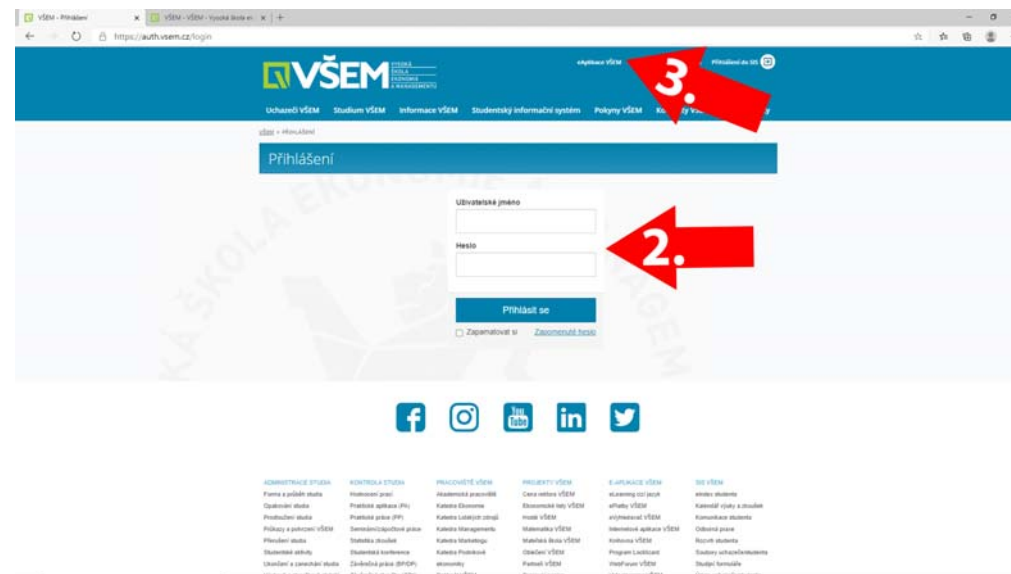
VŠEM - Přihlášení | VŠEM - VŠEM - Vysoká škola ek... | +

https://auth.vsem.cz/login

VŠEM VYSOKÁ ŠKOLA EKONOMIE A MANAGEMENTU

eAplikace VŠEM | Přihlášení do SIS

3.

Uchazeči VŠEM | Studium VŠEM | Informace VŠEM | Studentský informační systém | Pokyny VŠEM | Ko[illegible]

VŠEM > PŘIHLÁŠENÍ

Přihlášení

Uživatelské jméno

Heslo

2.

Přihlásit se

Zapamatovat si | Zapomenuté heslo

ADMINISTRACE STUDIA
Forma a průběh studia
Opakování studia
Prodloužení studia
Průkazy a potvrzení VŠEM
Přerušení studia
Studentské afinity
Ukončení a zanechání studia

KONTROLA STUDIA
Hodnocení prací
Praktická aplikace (PA)
Praktické práce (PP)
Seminární/závěrečné práce
Statistika zkoušek
Studentská konference
Závěrečná práce (BP/DP)

PRACOVIŠTĚ VŠEM
Akademická pracoviště
Katedra Ekonomie
Katedra Lidských zdrojů
Katedra Managementu
Katedra Marketingu
Katedra Podnikové ekonomiky

PROJEKTY VŠEM
Cena rektora VŠEM
Ekonomické listy VŠEM
Model VŠEM
Matematika VŠEM
Mateřská škola VŠEM
Občanní VŠEM
Partneři VŠEM

E-APLIKACE VŠEM
eLearning cizí jazyk
ePathy VŠEM
eVyhledávač VŠEM
Internetová aplikace VŠEM
Knihovna VŠEM
Program Lootcast
WebForum VŠEM

SIS VŠEM
eIndex studenta
Katalog výuky a zkoušek
Komunikace studenta
Odborná praxe
Rozvrh studenta
Sadový uchazečstudenta
Studijní formuláře